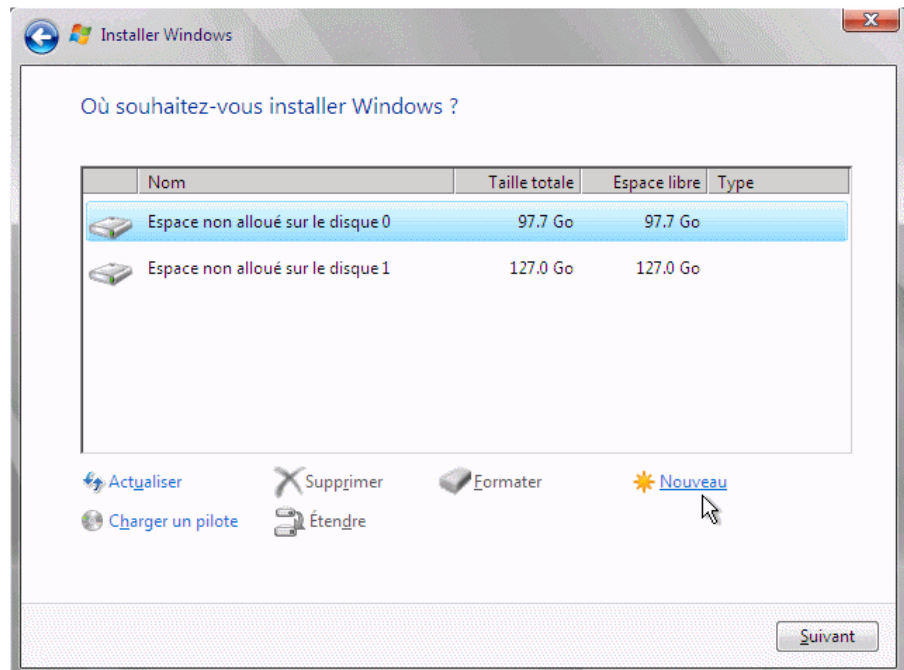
Installer Windows

Où souhaitez-vous installer Windows ?

| | Nom | Taille totale | Espace libre | Type |
|---|---|---|---|---|
| | Espace non alloué sur le disque 0 | 97.7 Go | 97.7 Go | |
| | Espace non alloué sur le disque 1 | 127.0 Go | 127.0 Go | |

Actualiser
Supprimer
Formater
Nouveau
Charger un pilote
Étendre

Suivant